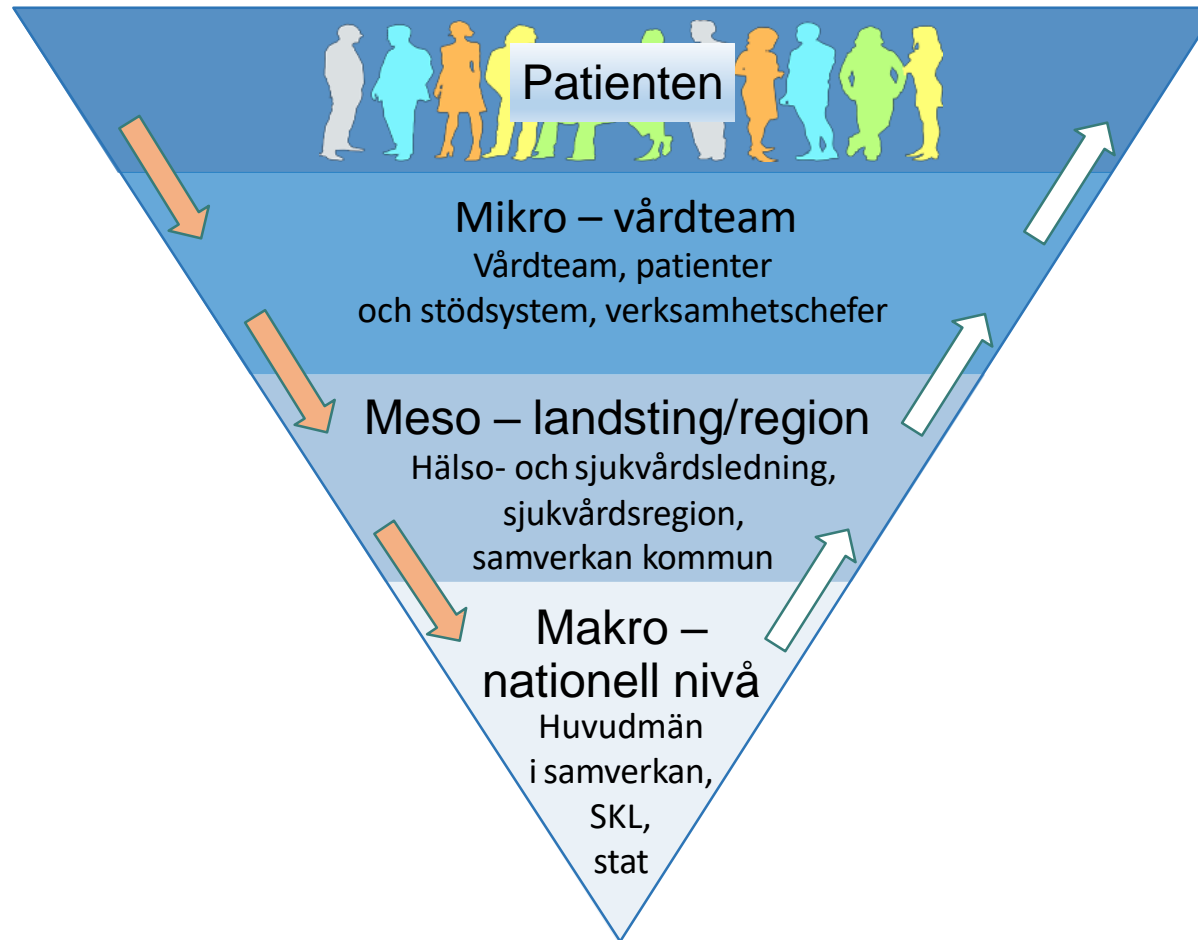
Patienten

Mikro – vårdteam
Vårdteam, patienter och stödsystem, verksamhetschefer

Meso – landsting/region
Hälso- och sjukvårdsledning, sjukvårdsregion, samverkan kommun

Makro – nationell nivå
Huvudmän i samverkan, SKL, stat